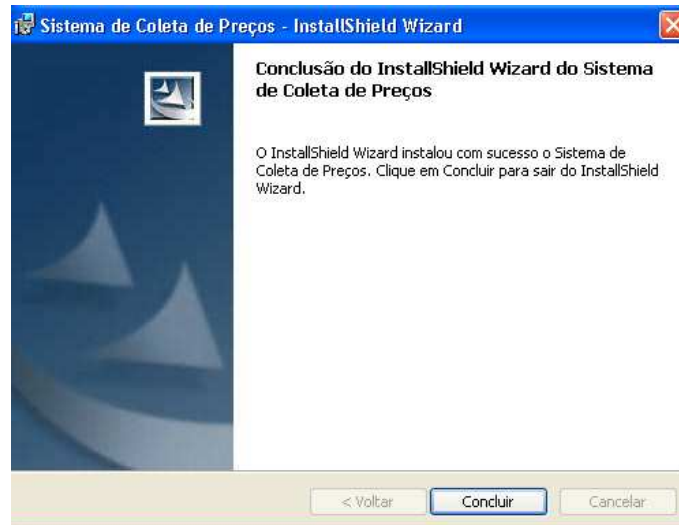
Sistema de Coleta de Preços - InstallShield Wizard

Conclusão do InstallShield Wizard do Sistema de Coleta de Preços

O InstallShield Wizard instalou com sucesso o Sistema de Coleta de Preços. Clique em Concluir para sair do InstallShield Wizard.

< Voltar
Concluir
Cancelar